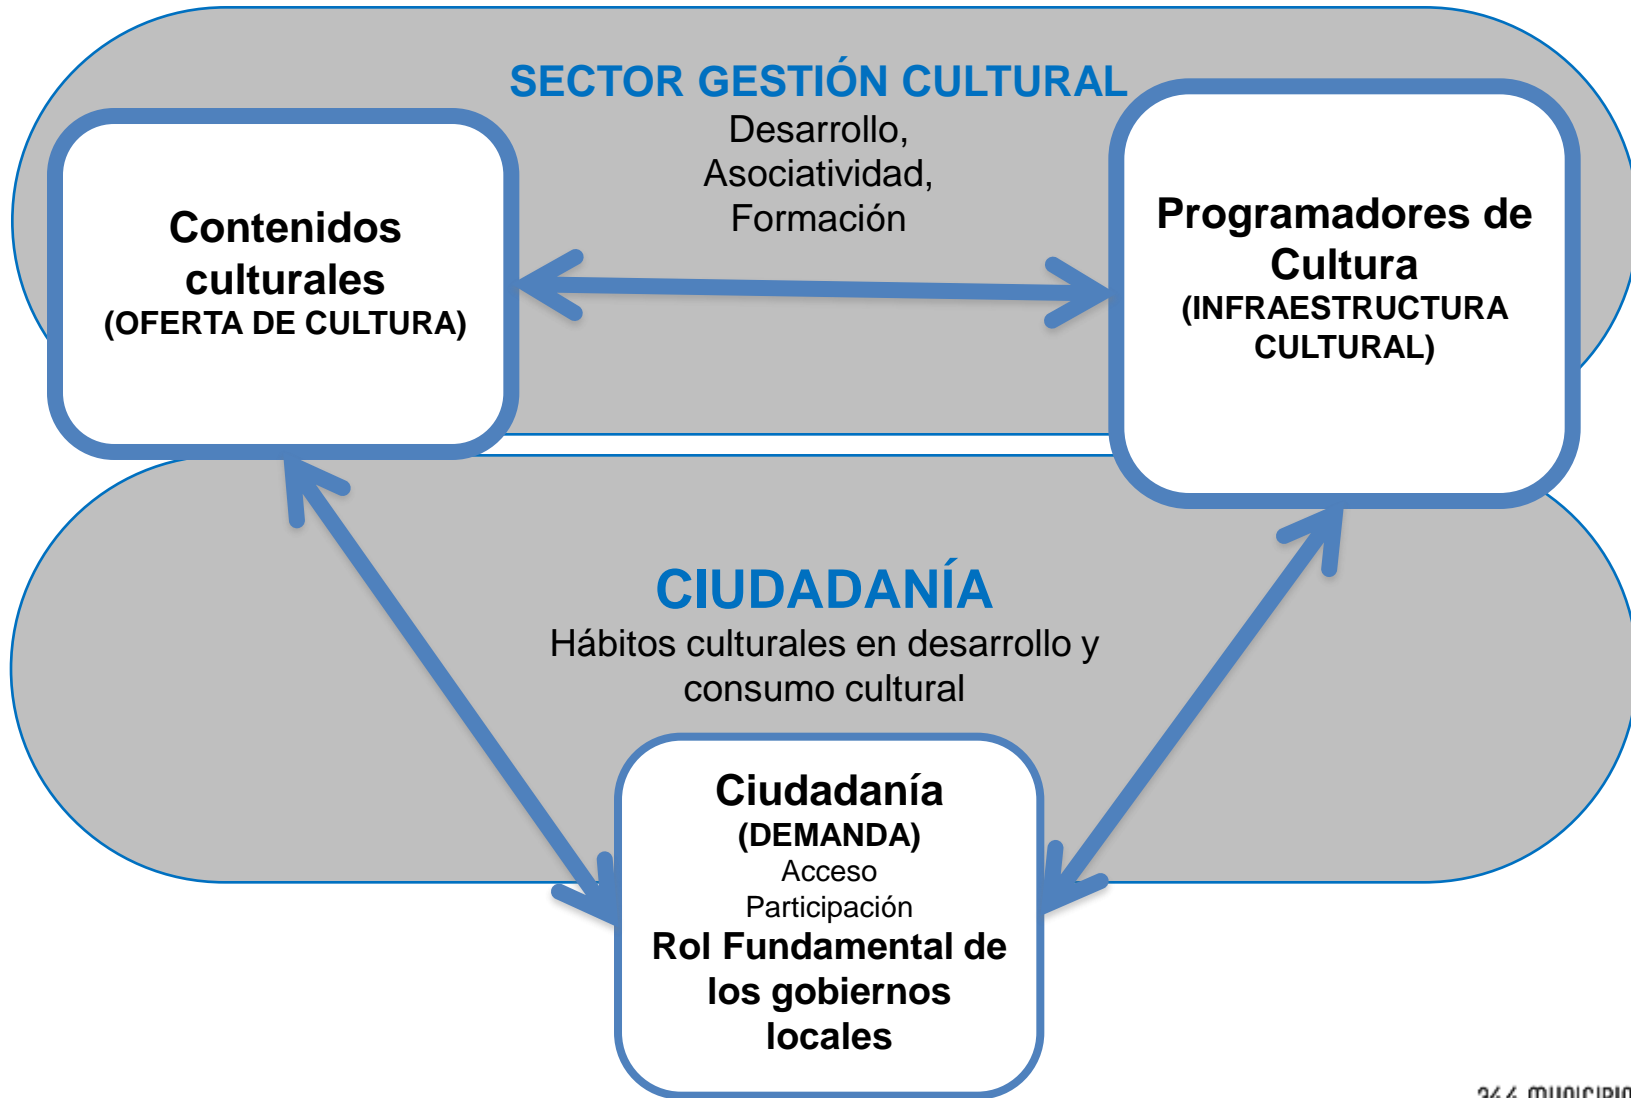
SECTOR GESTIÓN CULTURAL
Desarrollo, Asociatividad, Formación

Contenidos culturales
(OFERTA DE CULTURA)

Programadores de Cultura
(INFRAESTRUCTURA CULTURAL)

CIUDADANÍA
Hábitos culturales en desarrollo y consumo cultural

Ciudadanía
(DEMANDA)
Acceso
Participación
Rol Fundamental de los gobiernos locales

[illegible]